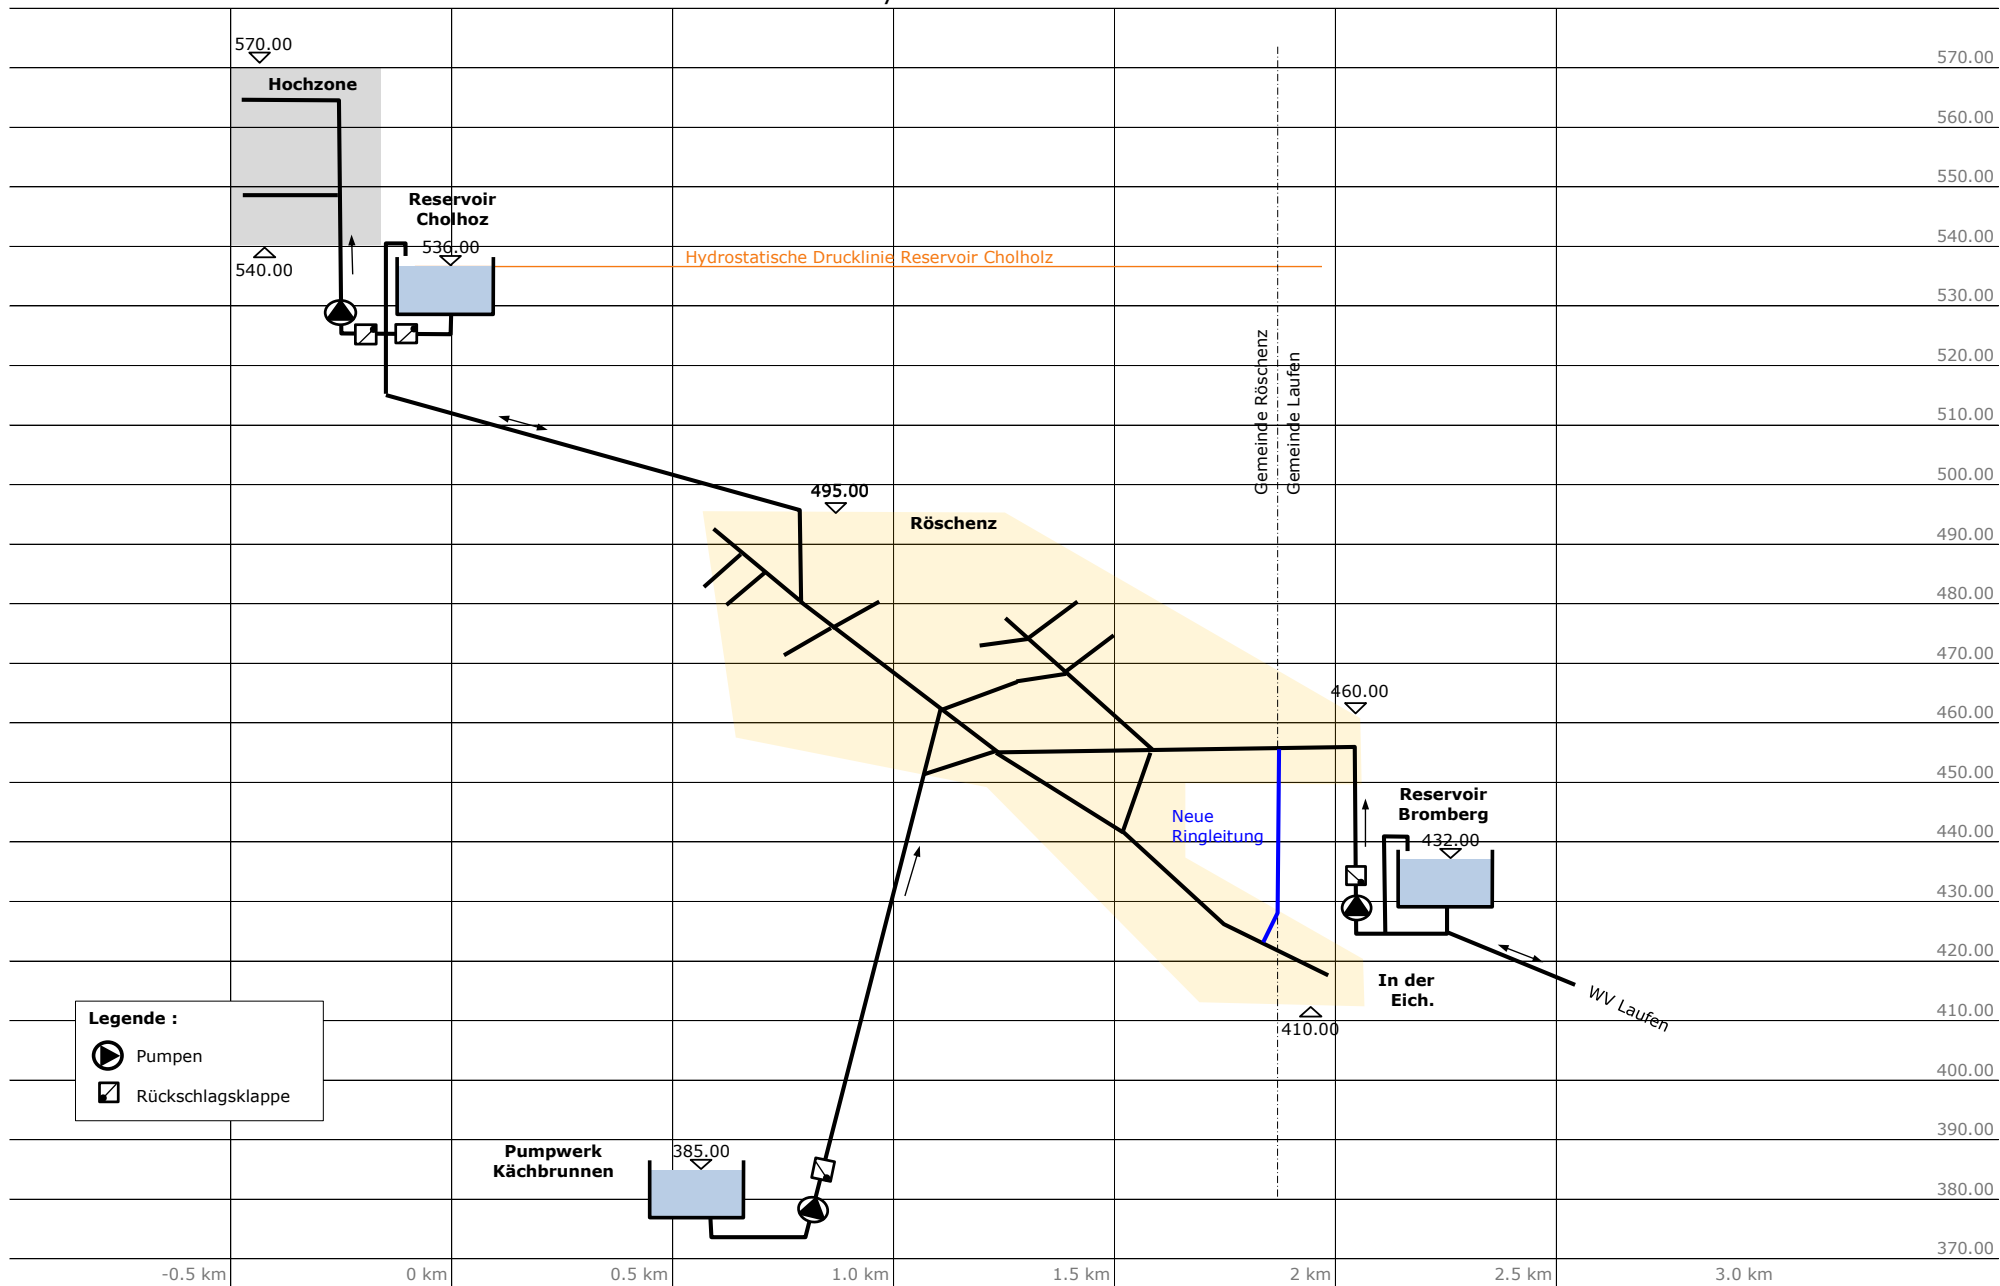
570.00

Hochzone

Reservoir Cholhoz

536.00

540.00

Hydrostatische Drucklinie Reservoir Cholholz

Gemeinde Röschenz

Gemeinde Laufen

495.00

Röschenz

460.00

Reservoir Bromberg

432.00

Neue Ringleitung

In der Eich.

410.00

WV Laufen

Legende :

Pumpen

Rückschlagsklappe

Pumpwerk Kächbrunnen

385.00

570.00
560.00
550.00
540.00
530.00
520.00
510.00
500.00
490.00
480.00
470.00
460.00
450.00
440.00
430.00
420.00
410.00
400.00
390.00
380.00
370.00

-0.5 km
0 km
0.5 km
1.0 km
1.5 km
2 km
2.5 km
3.0 km